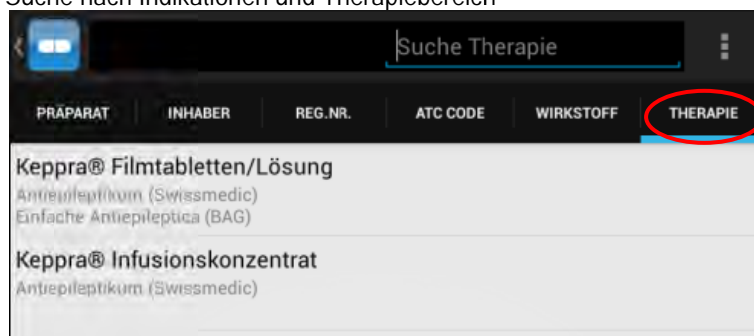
Suche nach Indikationen und Therapiebereich

Suche Therapie

PRÄPARAT | INHABER | REG.NR. | ATC CODE | WIRKSTOFF | THERAPIE

Keppra® Filmtabletten/Lösung
Antiepileptikum (Swissmedic)
Einfache Antiepileptica (BAG)

Keppra® Infusionskonzentrat
Antiepileptikum (Swissmedic)